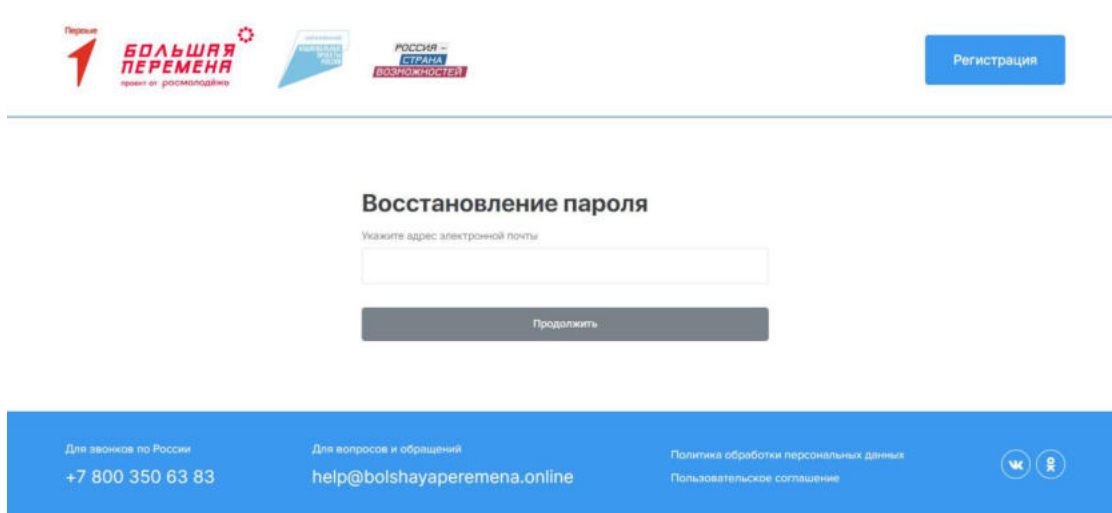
Первые
БОЛЬШАЯ ПЕРЕМЕНА
проект от росмолодёжь

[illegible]

РОССИЯ – СТРАНА ВОЗМОЖНОСТЕЙ

Регистрация

Восстановление пароля

Укажите адрес электронной почты

Продолжить

Для звонков по России
+7 800 350 63 83

Для вопросов и обращений
help@bolshayaperemena.online

Политика обработки персональных данных
Пользовательское соглашение